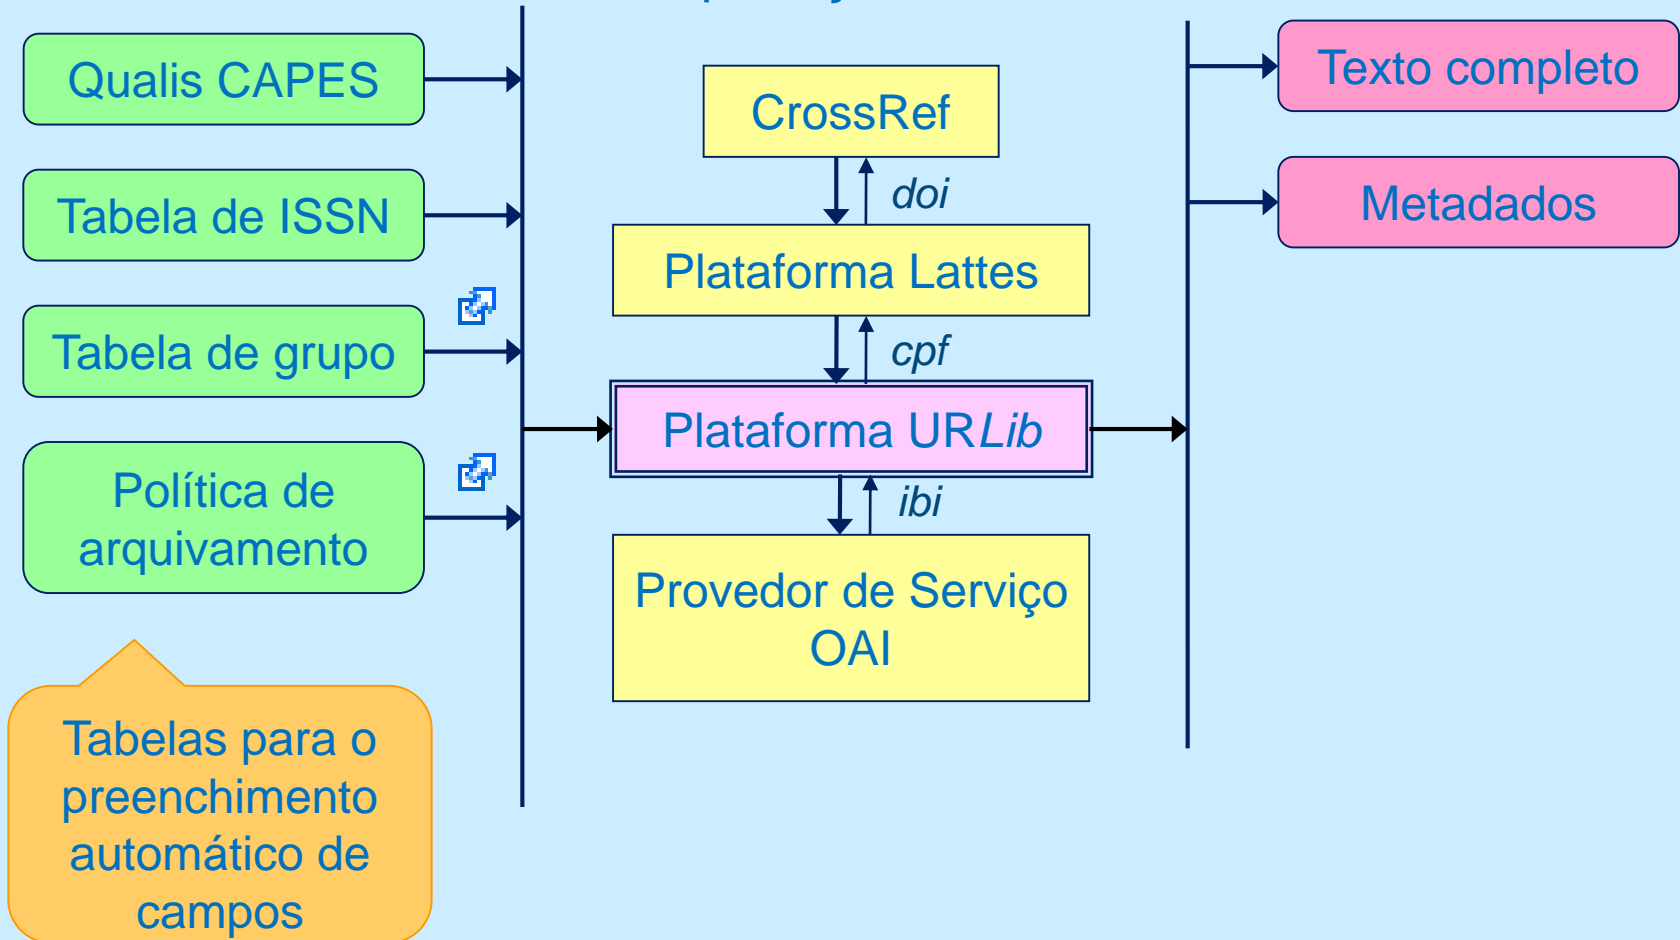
Qualis CAPES

Tabela de ISSN

Tabela de grupo

Política de arquivamento

Tabelas para o preenchimento automático de campos

CrossRef

doi

Plataforma Lattes

cpf

Plataforma URLib

ibi

Provedor de Serviço OAI

Texto completo

Metadados